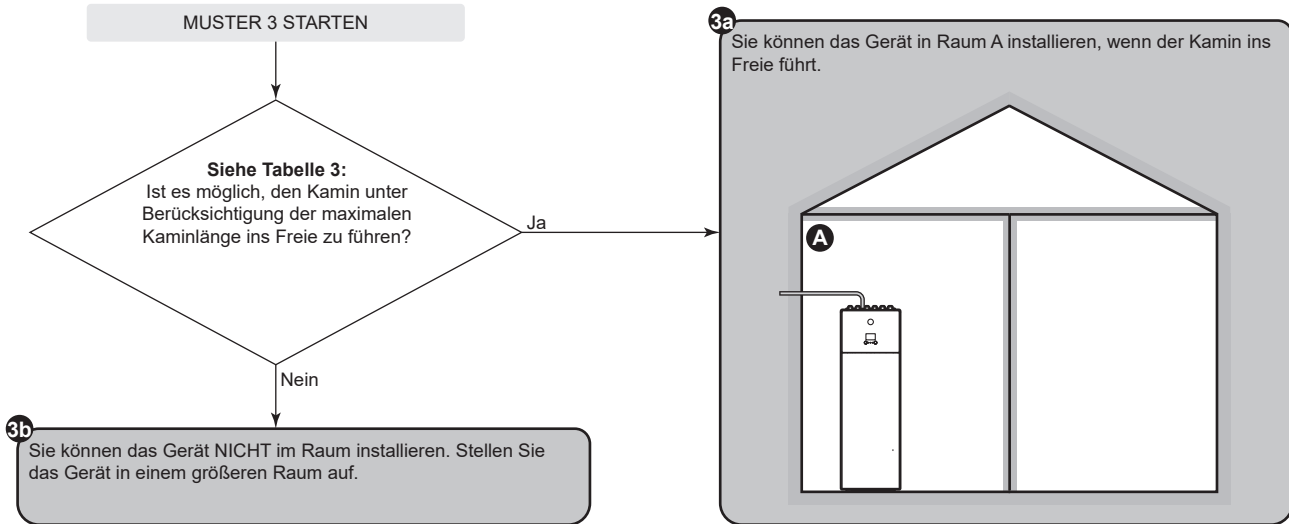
MUSTER 3 STARTEN

**Siehe Tabelle 3:**
Ist es möglich, den Kamin unter Berücksichtigung der maximalen Kaminlänge ins Freie zu führen?

Ja

Nein

3a
Sie können das Gerät in Raum A installieren, wenn der Kamin ins Freie führt.

A

3b
Sie können das Gerät NICHT im Raum installieren. Stellen Sie das Gerät in einem größeren Raum auf.